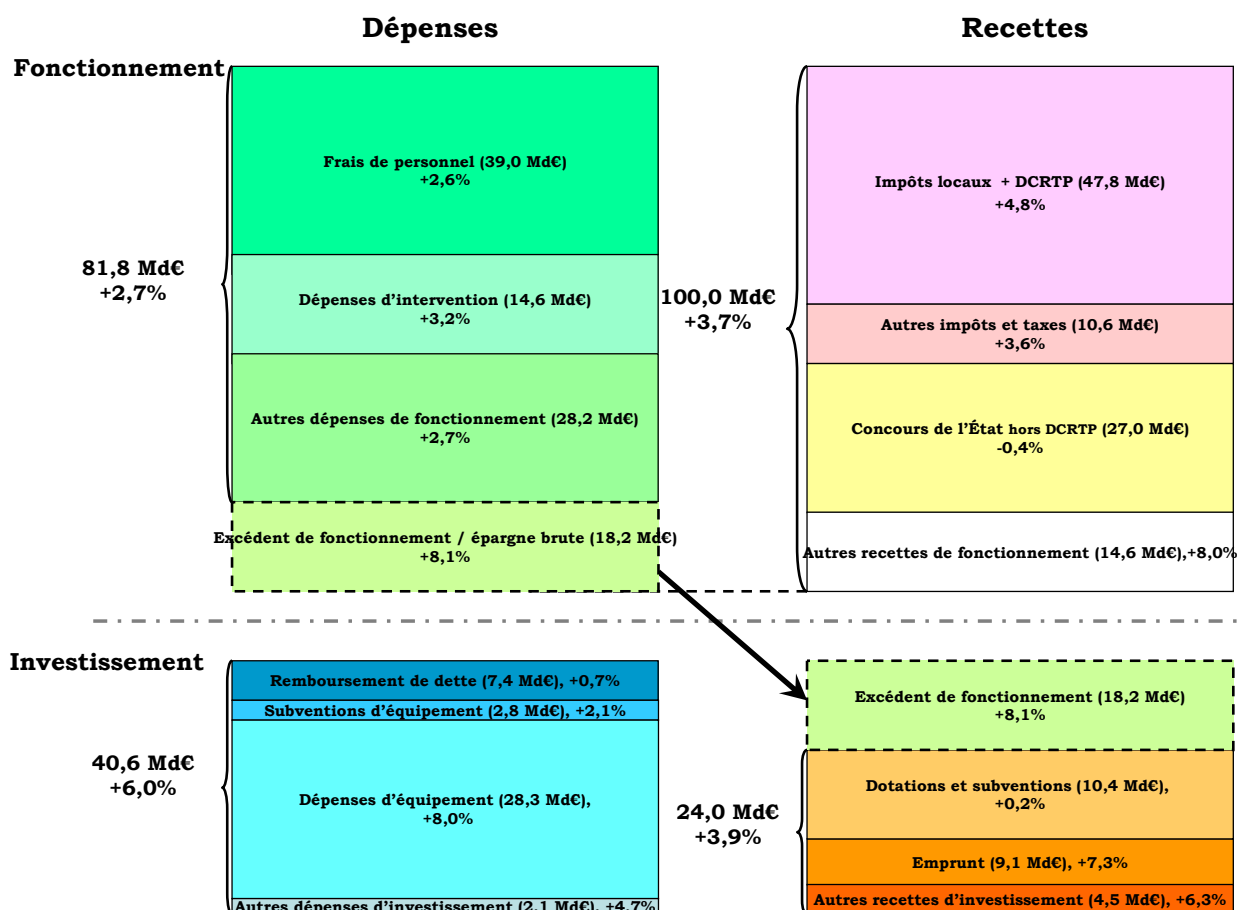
Dépenses

Recettes

Fonctionnement

81,8 Md€
+2,7%

Frais de personnel (39,0 Md€)
+2,6%

Dépenses d'intervention (14,6 Md€)
+3,2%

Autres dépenses de fonctionnement (28,2 Md€)
+2,7%

Excédent de fonctionnement / épargne brute (18,2 Md€)
+8,1%

100,0 Md€
+3,7%

Impôts locaux + DCRTP (47,8 Md€)
+4,8%

Autres impôts et taxes (10,6 Md€)
+3,6%

Concours de l'État hors DCRTP (27,0 Md€)
-0,4%

Autres recettes de fonctionnement (14,6 Md€),+8,0%

Investissement

40,6 Md€
+6,0%

Remboursement de dette (7,4 Md€), +0,7%

Subventions d'équipement (2,8 Md€), +2,1%

Dépenses d'équipement (28,3 Md€),
+8,0%

Autres dépenses d'investissement (2,1 Md€), +4,7%

Excédent de fonctionnement (18,2 Md€)
+8,1%

24,0 Md€
+3,9%

Dotations et subventions (10,4 Md€),
+0,2%

Emprunt (9,1 Md€), +7,3%

Autres recettes d'investissement (4,5 Md€), +6,3%